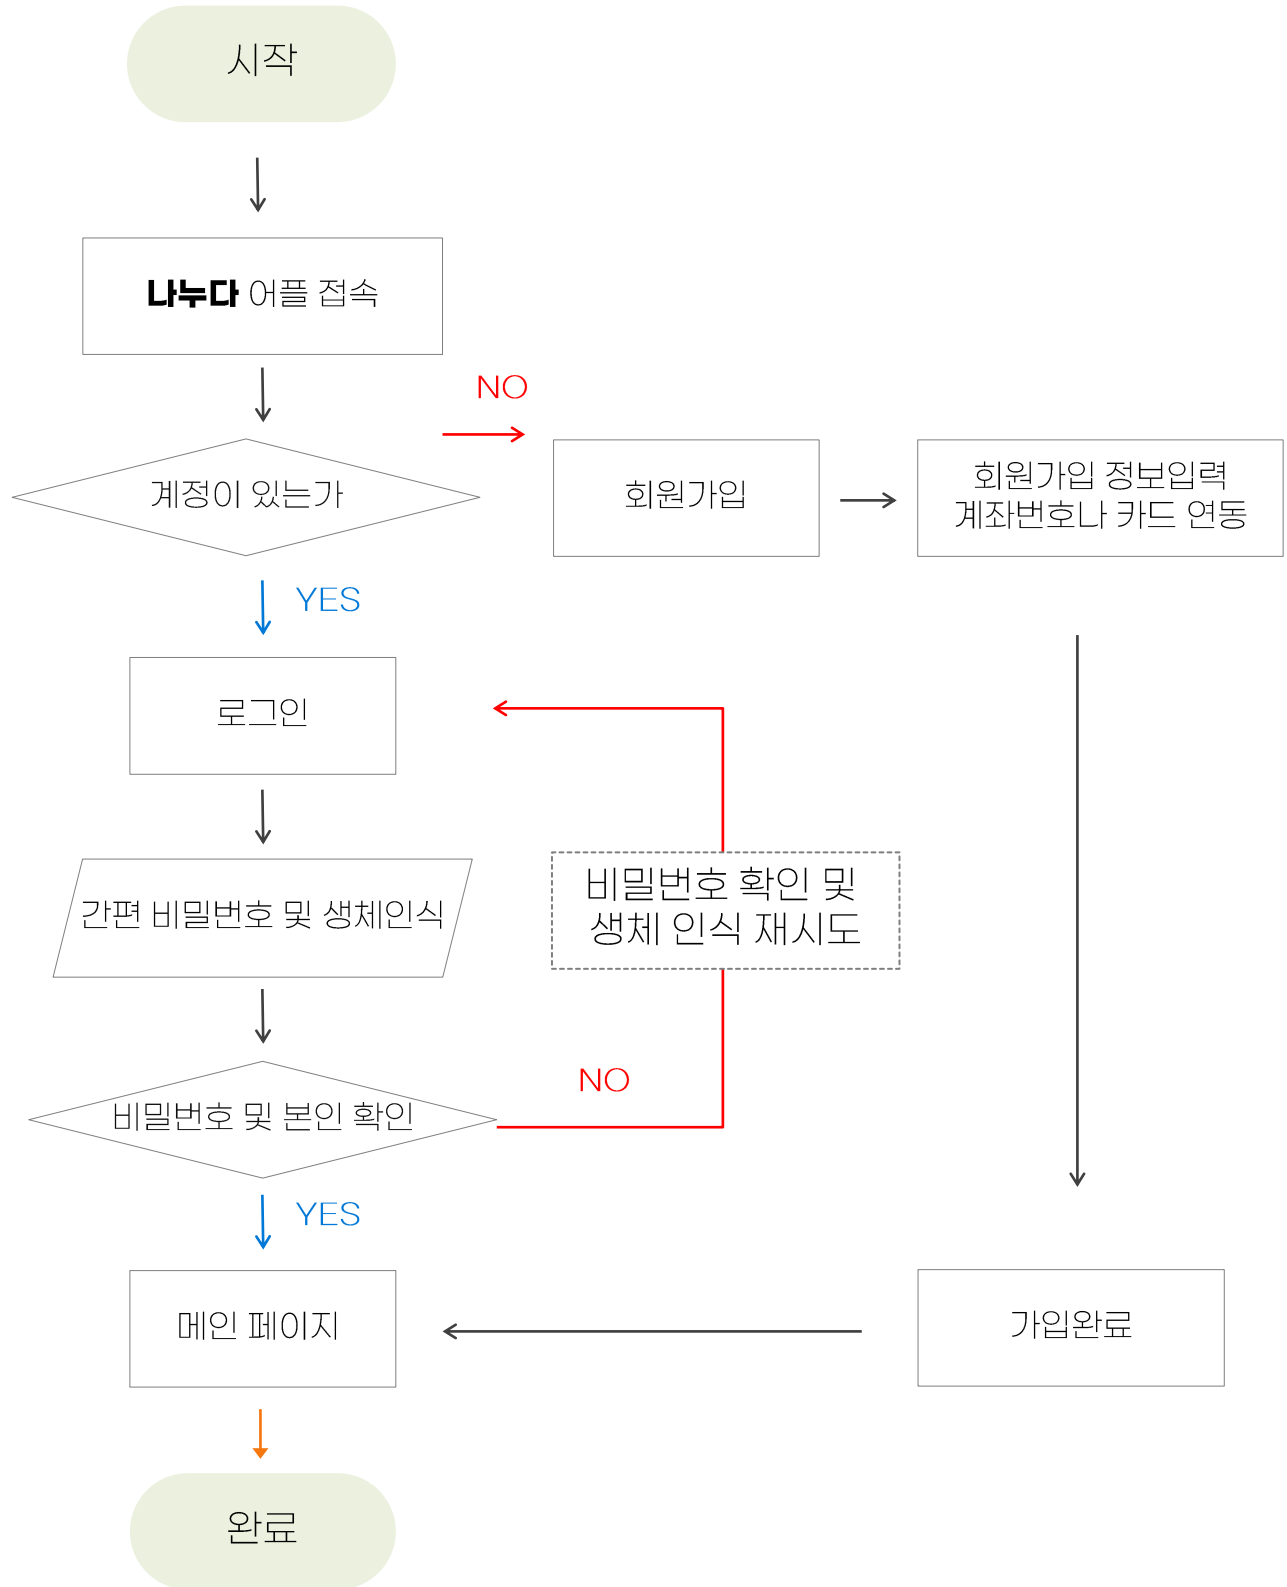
시작

나누다 어플 접속

NO

계정이 있는가

회원가입

회원가입 정보입력
계좌번호나 카드 연동

YES

로그인

간편 비밀번호 및 생체인식

비밀번호 확인 및
생체 인식 재시도

NO

비밀번호 및 본인 확인

YES

메인 페이지

가입완료

완료